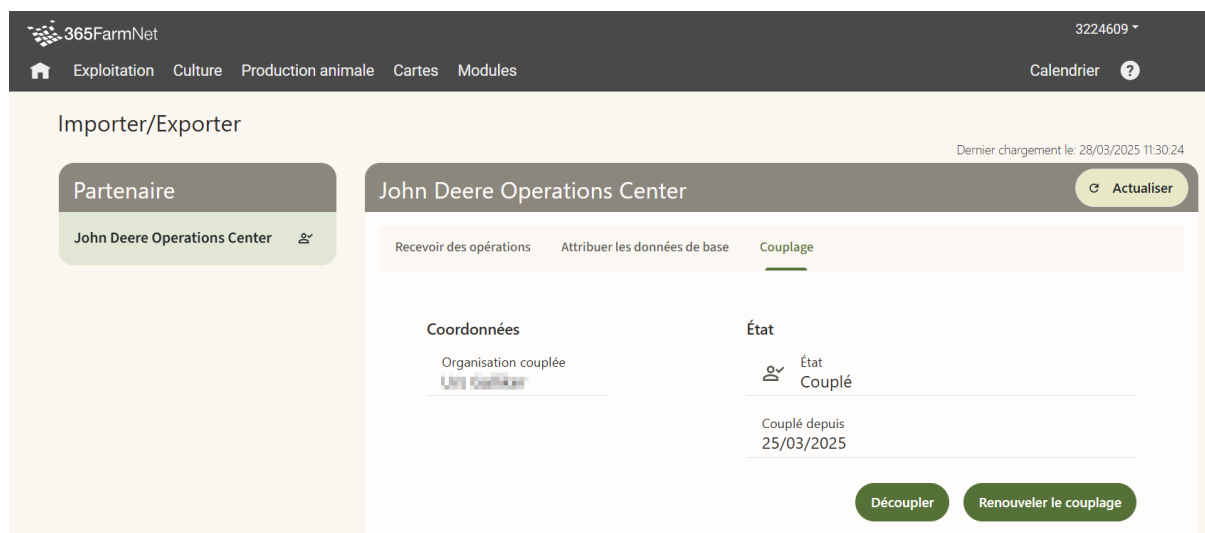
365FarmNet

3224609

Exploitation Culture Production animale Cartes Modules

Calendrier ?

Importer/Exporter

Dernier chargement le: 28/03/2025 11:30:24

Partenaire

John Deere Operations Center

John Deere Operations Center

Actualiser

Recevoir des opérations Attribuer les données de base Couplage

Coordonnées

Organisation couplée
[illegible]

État

État
Couplé

Couplé depuis
25/03/2025

Découpler Renouveler le couplage